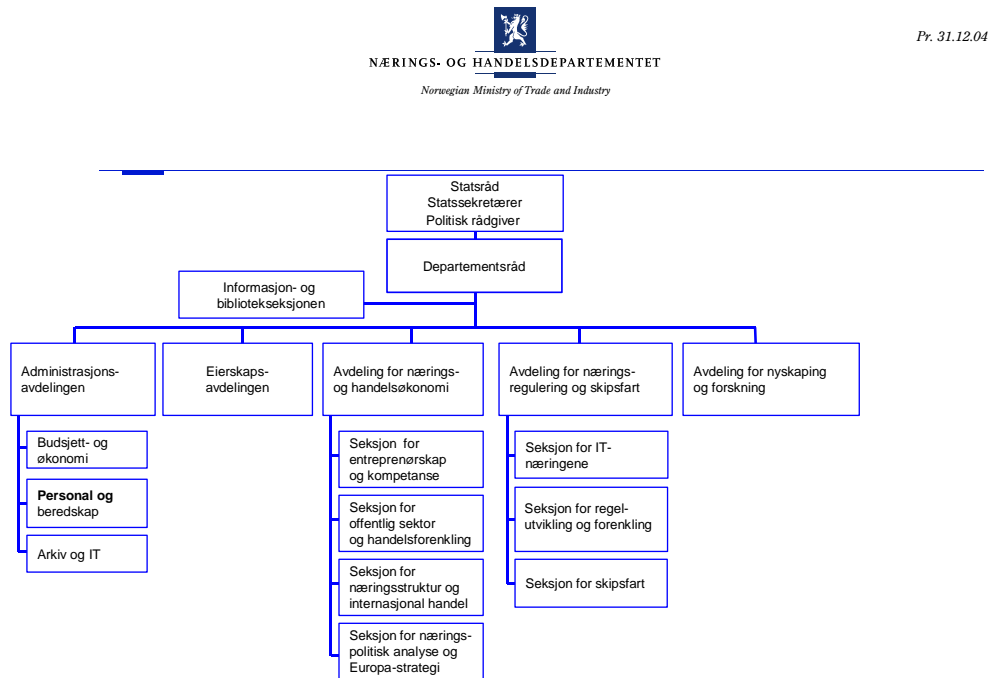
Pr. 31.12.04

NÆRINGS- OG HANDELSDEPARTEMENTET
Norwegian Ministry of Trade and Industry

Statsråd
Statssekretærer
Politisk rådgiver

Departementsråd

Informasjon- og biblioteksekjsonen

Administrasjonsavdelingen

Budsjett- og økonomi

Personal og beredskap

Arkiv og IT

Eierskapsavdelingen

Avdeling for nærings- og handelsøkonomi

Seksjon for entreprenørskap og kompetanse

Seksjon for offentlig sektor og handelsforenkling

Seksjon for næringsstruktur og internasjonal handel

Seksjon for næringspolitisk analyse og Europa-strategi

Avdeling for næringsregulering og skipsfart

Seksjon for IT-næringene

Seksjon for regelutvikling og forenkling

Seksjon for skipsfart

Avdeling for nyskaping og forskning